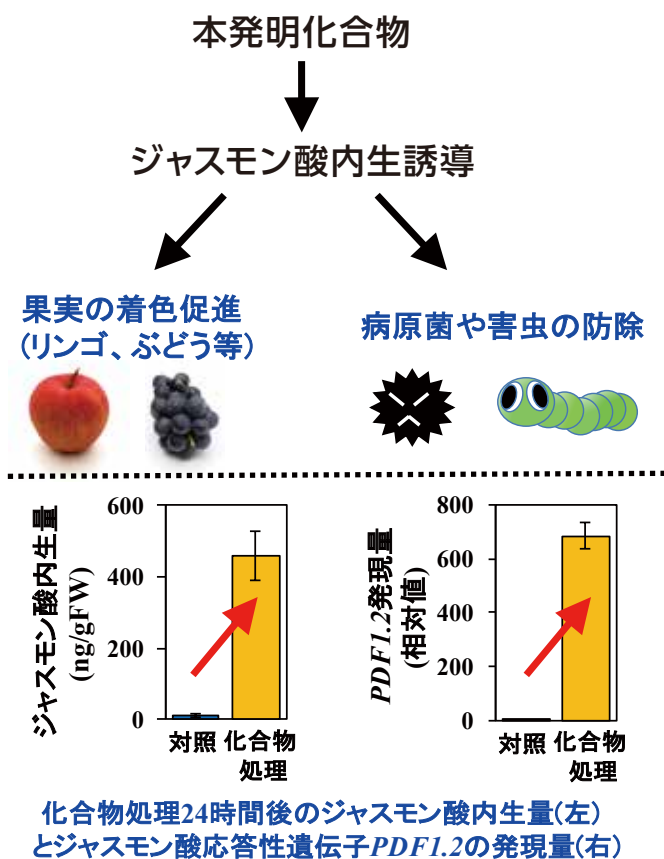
本発明化合物

ジャスモン酸内生誘導

果実の着色促進
(リンゴ、ぶどう等)

病原菌や害虫の防除

ジャスモン酸内生量
(ng/gFW)

600
400
200
0

対照 化合物処理

PDF1.2発現量
(相対値)

800
600
400
200
0

対照 化合物処理

化合物処理24時間後のジャスモン酸内生量(左)
とジャスモン酸応答性遺伝子PDF1.2の発現量(右)